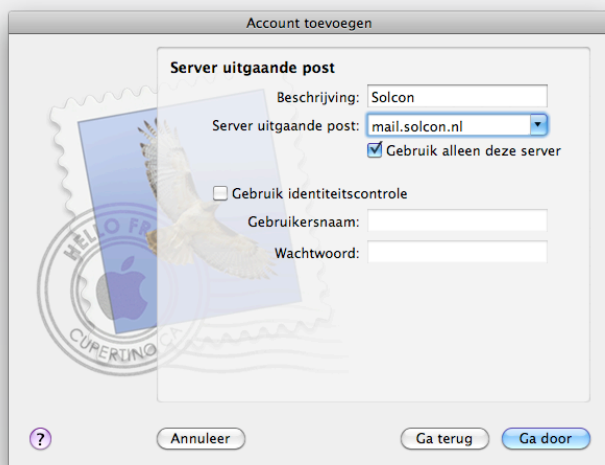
Account toevoegen

Server uitgaande post

Beschrijving: Solcon

Server uitgaande post: mail.solcon.nl

Gebruik alleen deze server

Gebruik identiteitscontrole

Gebruikersnaam:

Wachtwoord:

HELLO FR

CUPERTINO CA

?

Annuleer

Ga terug

Ga door